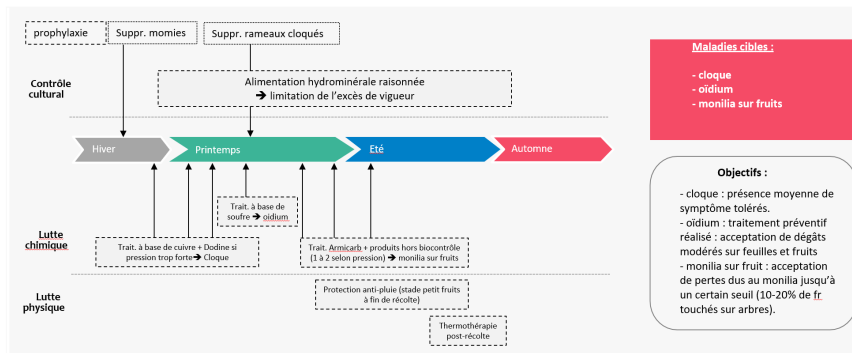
prophylaxie

Suppr. momies

Suppr. rameaux cloqués

Contrôle cultural

Alimentation hydrominérale raisonnée
➔ limitation de l'excès de vigueur

Hiver

Printemps

Eté

Automne

Trait. à base de soufre ➔ oïdium

Lutte chimique

Trait. à base de cuivre + Dodine si pression trop forte ➔ Cloque

Trait. Armicarb + produits hors biocontrôle (1 à 2 selon pression) ➔ monilia sur fruits

Lutte physique

Protection anti-pluie (stade petit fruits à fin de récolte)

Thermothérapie post-récolte

Maladies cibles :

- cloque
- oïdium
- monilia sur fruits

Objectifs :

- cloque : présence moyenne de symptôme tolérés.
- oïdium : traitement préventif réalisé : acceptation de dégâts modérés sur feuilles et fruits
- monilia sur fruit : acceptation de pertes dus au monilia jusqu'à un certain seuil (10-20% de fr touchés sur arbres).